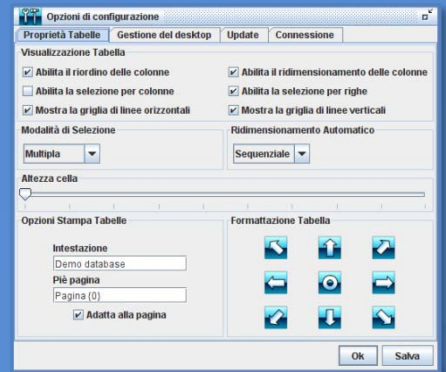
Opzioni di configurazione

Proprietà Tabelle | Gestione del desktop | Update | Connessione

Visualizzazione Tabella

Abilita il riordino delle colonne

Abilita il ridimensionamento delle colonne

Abilita la selezione per colonne

Abilita la selezione per righe

Mostra la griglia di linee orizzontali

Mostra la griglia di linee verticali

Modalità di Selezione

Multipla

Ridimensionamento Automatico

Sequenziale

Altezza cella

Opzioni Stampa Tabelle

Intestazione

Demo database

Piè pagina

Pagina {0}

Adatta alla pagina

Formattazione Tabella

Ok

Salva